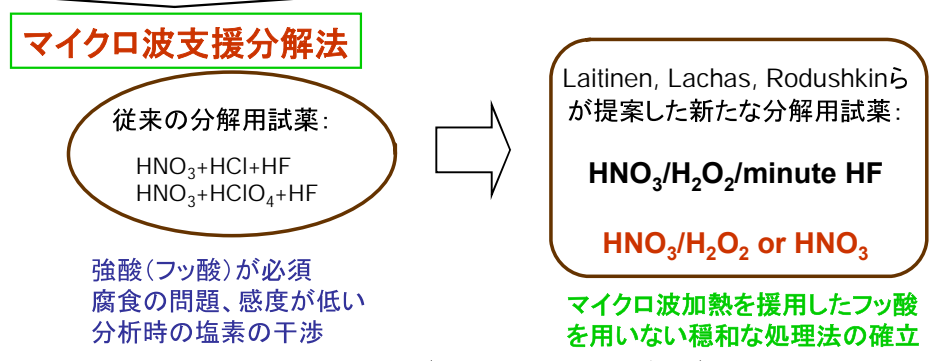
マイクロ波支援分解法

従来の分解用試薬:

$HNO_3$+HCl+HF
$HNO_3$+$HClO_4$+HF

強酸(フッ酸)が必須
腐食の問題、感度が低い
分析時の塩素の干渉

Laitinen, Lachas, Rodushkinらが提案した新たな分解用試薬:

$HNO_3$/$H_2O_2$/minute HF

$HNO_3$/$H_2O_2$ or $HNO_3$

マイクロ波加熱を援用したフッ酸を用いない穏和な処理法の確立